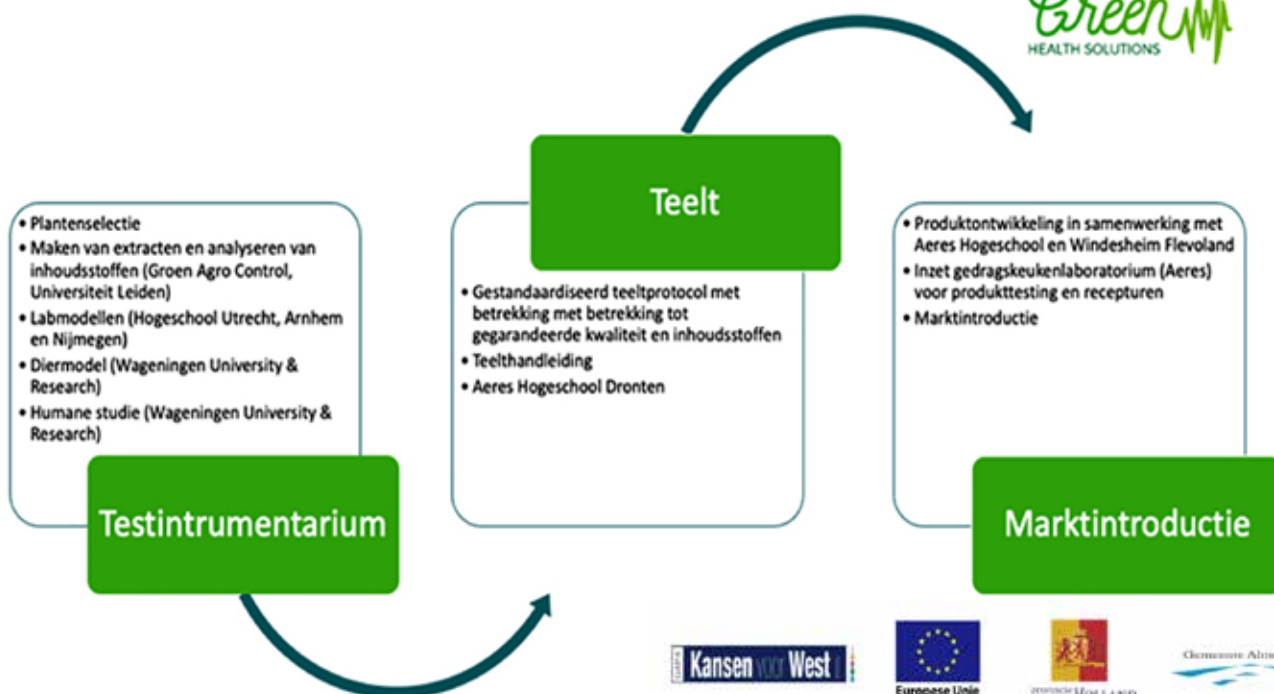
Green
HEALTH SOLUTIONS

Teelt

• Plantenselectie
• Maken van extracten en analyseren van inhoudsstoffen (Groen Agro Control, Universiteit Leiden)
• Labmodellen (Hogeschool Utrecht, Arnhem en Nijmegen)
• Diermodel (Wageningen University & Research)
• Humane studie (Wageningen University & Research)

Testintrumentarium

• Gestandaardiseerd teeltprotocol met betrekking met betrekking tot gegarandeerde kwaliteit en inhoudsstoffen
• Teelthandleiding
• Aeres Hogeschool Dronten

• Produktontwikkeling in samenwerking met Aeres Hogeschool en Windesheim Flevoland
• Inzet gedragskeukenlaboratorium (Aeres) voor produkttesting en recepturen
• Marktintroductie

Marktintroductie

Kansen voor West

Europese Unie

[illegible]

Gemeente Alm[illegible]